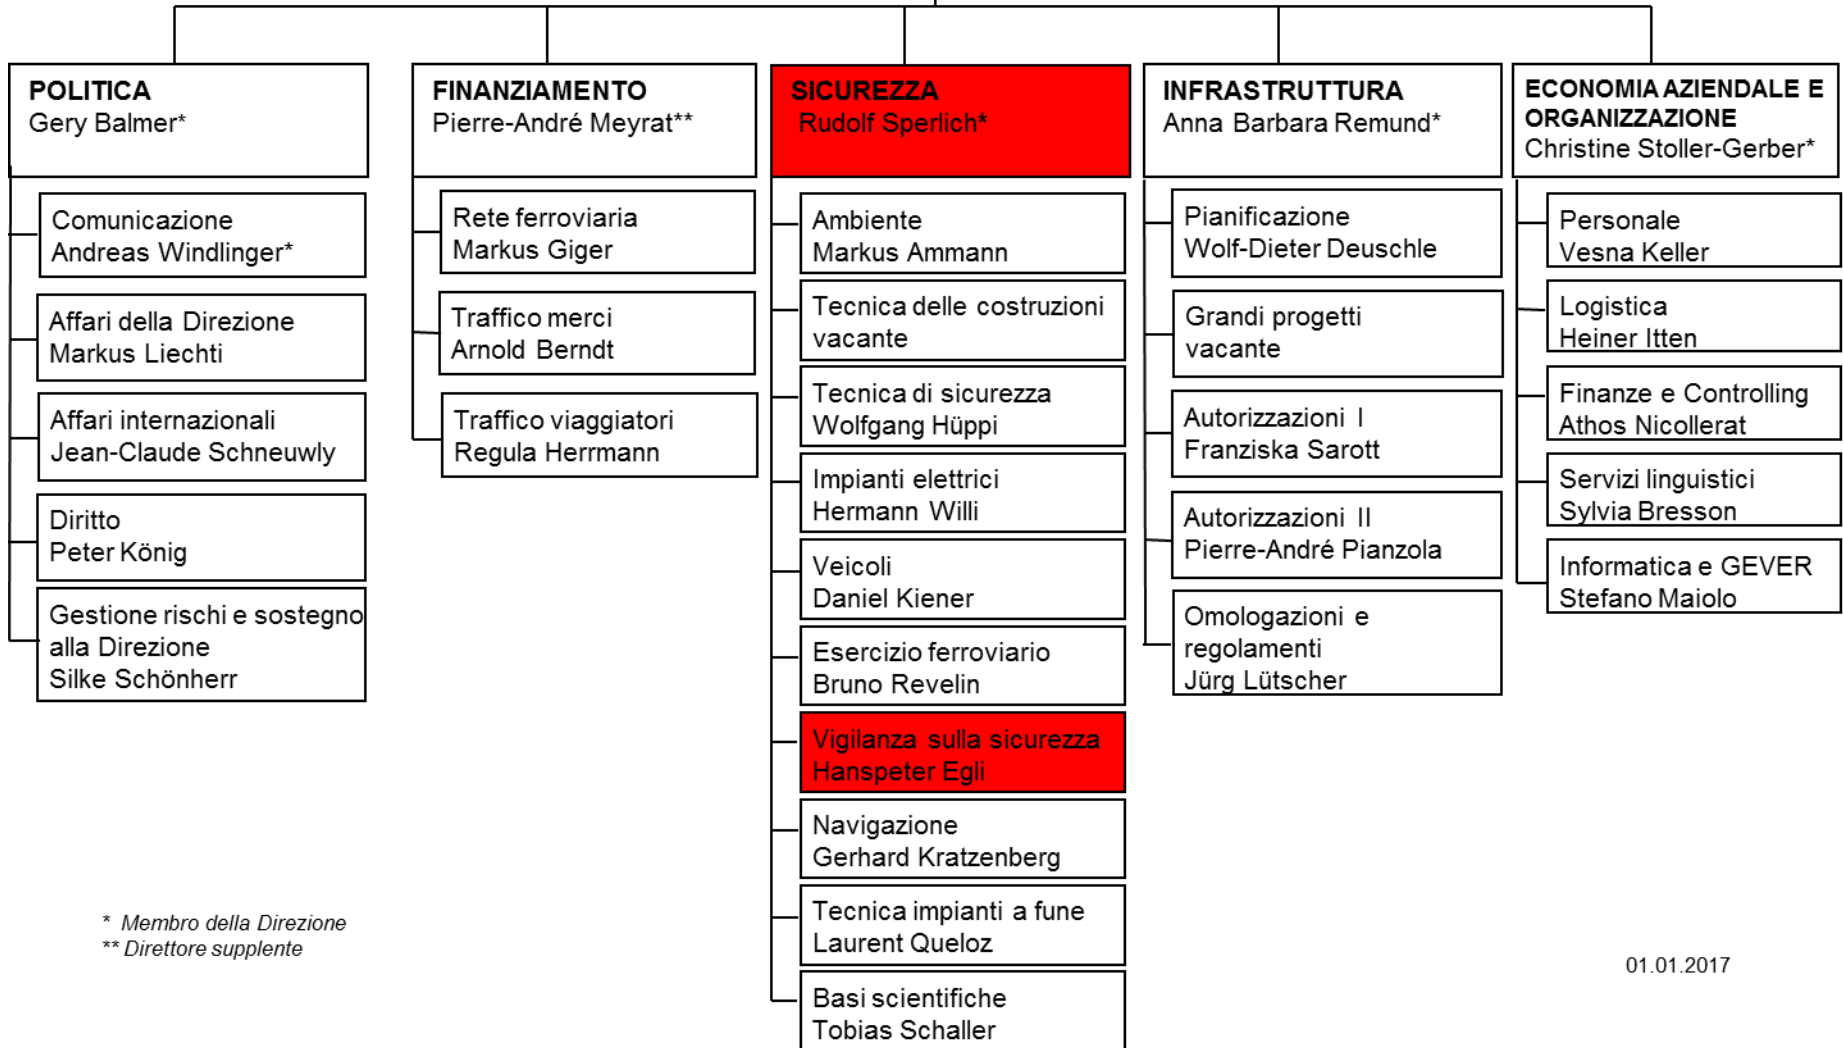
POLITICA
Gery Balmer*

Comunicazione
Andreas Windlinger*

Affari della Direzione
Markus Liechti

Affari internazionali
Jean-Claude Schneuwly

Diritto
Peter König

Gestione rischi e sostegno alla Direzione
Silke Schönherr

FINANZIAMENTO
Pierre-André Meyrat**

Rete ferroviaria
Markus Giger

Traffico merci
Arnold Berndt

Traffico viaggiatori
Regula Herrmann

SICUREZZA
Rudolf Sperlich*

Ambiente
Markus Ammann

Tecnica delle costruzioni
vacante

Tecnica di sicurezza
Wolfgang Hüppi

Impianti elettrici
Hermann Willi

Veicoli
Daniel Kiener

Esercizio ferroviario
Bruno Revelin

Vigilanza sulla sicurezza
Hanspeter Egli

Navigazione
Gerhard Kratzenberg

Tecnica impianti a fune
Laurent Queloz

Basi scientifiche
Tobias Schaller

INFRASTRUTTURA
Anna Barbara Remund*

Pianificazione
Wolf-Dieter Deuschle

Grandi progetti
vacante

Autorizzazioni I
Franziska Sarott

Autorizzazioni II
Pierre-André Pianzola

Omologazioni e regolamenti
Jürg Lütscher

ECONOMIA AZIENDALE E ORGANIZZAZIONE
Christine Stoller-Gerber*

Personale
Vesna Keller

Logistica
Heiner Itten

Finanze e Controlling
Athos Nicollerat

Servizi linguistici
Sylvia Bresson

Informatica e GEVER
Stefano Maiolo

* Membro della Direzione
** Direttore supplente

01.01.2017